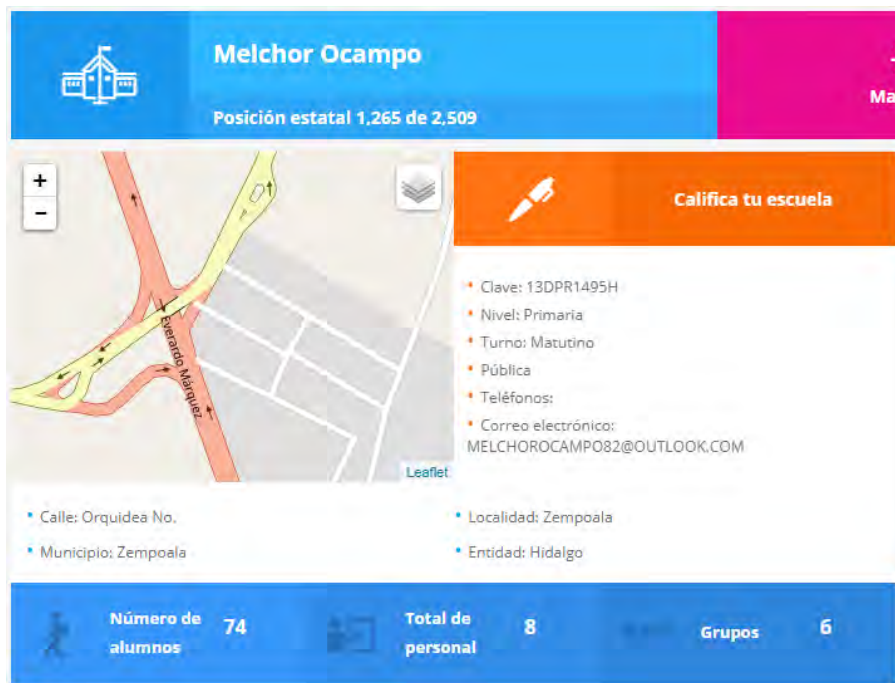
Melchor Ocampo

Posición estatal 1,265 de 2,509

Ma

+
−

Everardo Márquez

Leaflet

Califica tu escuela

• Clave: 13DPR1495H
• Nivel: Primaria
• Turno: Matutino
• Pública
• Teléfonos:
• Correo electrónico: MELCHOROCAMPO82@OUTLOOK.COM

• Calle: Orquidea No.
• Localidad: Zempoala
• Municipio: Zempoala
• Entidad: Hidalgo

Número de alumnos 74
Total de personal 8
Grupos 6